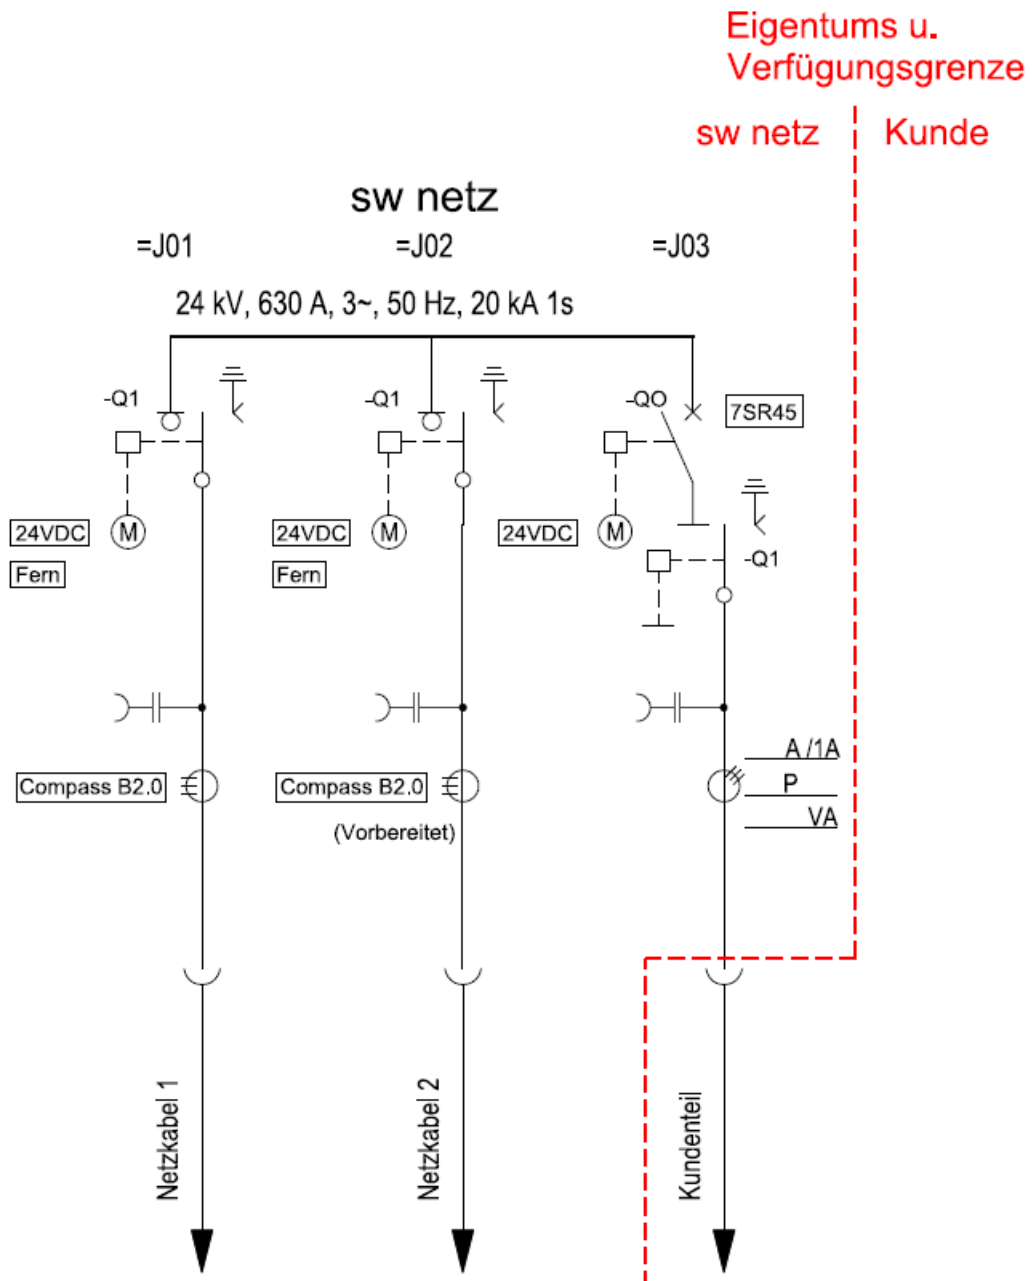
Eigentums u.
Verfügungsgrenze

sw netz | Kunde

sw netz

=J01 =J02 =J03

24 kV, 630 A, 3~, 50 Hz, 20 kA 1s

-Q1

-Q1

-QO

7SR45

24VDC M
Fern

24VDC M
Fern

24VDC M

-Q1

Compass B2.0

Compass B2.0
(Vorbereitet)

A /1A
P
VA

Netzkabel 1

Netzkabel 2

Kundenteil